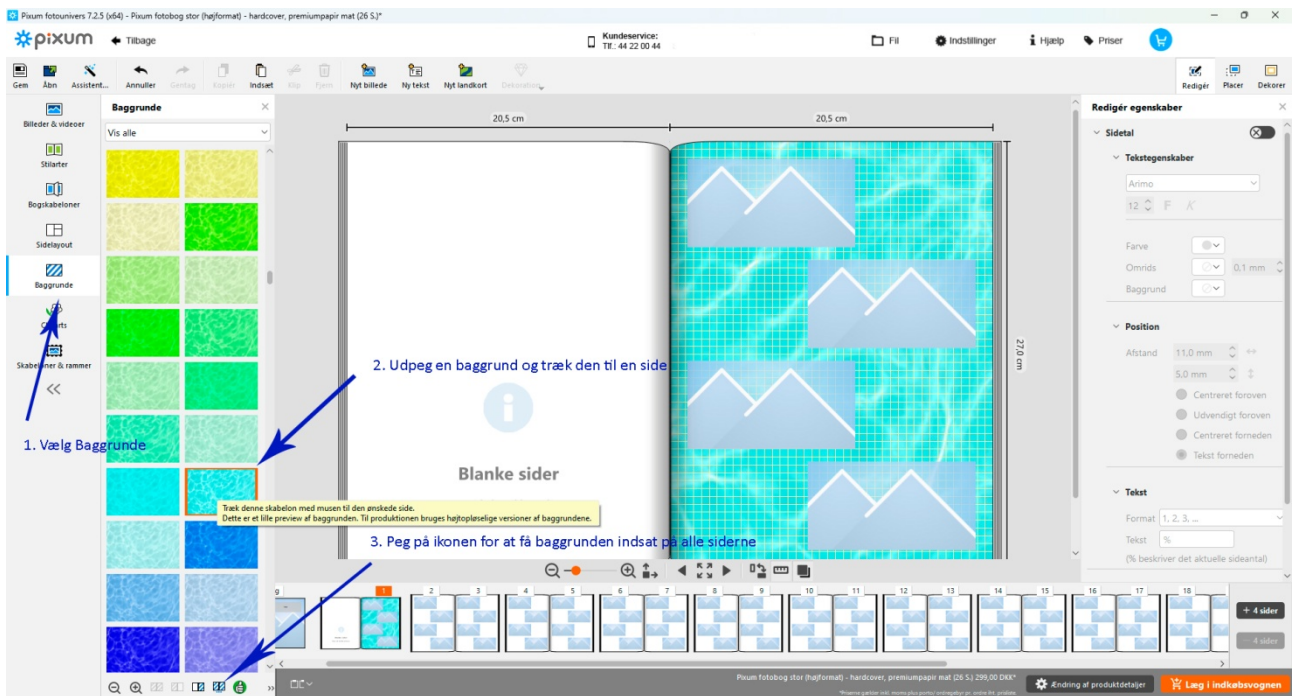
Pixum fotounivers 7.2.5 (x64) - Pixum fotobog stor (højformat) - hardcover, premiumpapir mat (26 S.)*

pixum

Tilbage

Kundeservice:
Tlf.: 44 22 00 44

Fil

Indstillinger

Hjælp

Priser

Gem
Åbn
Assistent...
Annuller
Gendan
Kopiér
Indsæt
Klip
Fjern
Nyt billede
Ny tekst
Nyt landkort
Dekoration

Redigér
Placer
Dekorer

Billeder & videoer
Stilarter
Bogskabeloner
Sidelayout
Baggrunde
Cliparts
Skabeloner & rammer

Baggrunde

Vis alle

20,5 cm
20,5 cm
27,0 cm

Blanke sider

1. Vælg Baggrunde

2. Udpeg en baggrund og træk den til en side

3. Peg på ikonen for at få baggrunden indsat på alle siderne

Træk denne skabelon med musen til den ønskede side.
Dette er et lille preview af baggrunden. Til produktionen bruges højtopløselige versioner af baggrundene.

Redigér egenskaber

Sidetal

Tekstegenskaber

Arimo

12

Farve

Omrids

0,1 mm

Baggrund

Position

Afstand

11,0 mm

5,0 mm

Centreret foroven

Udvendigt foroven

Centreret forneden

Tekst forneden

Tekst

Format

1, 2, 3, ...

Tekst

%

(% beskriver det aktuelle sideantal)

1
2
3
4
5
6
7
8
9
10
11
12
13
14
15
16
17
18

+ 4 sider

− 4 sider

Pixum fotobog stor (højformat) - hardcover, premiumpapir mat (26 S.) 299,00 DKK*

Ændring af produktdetaljer

Læg i indkøbsvognen